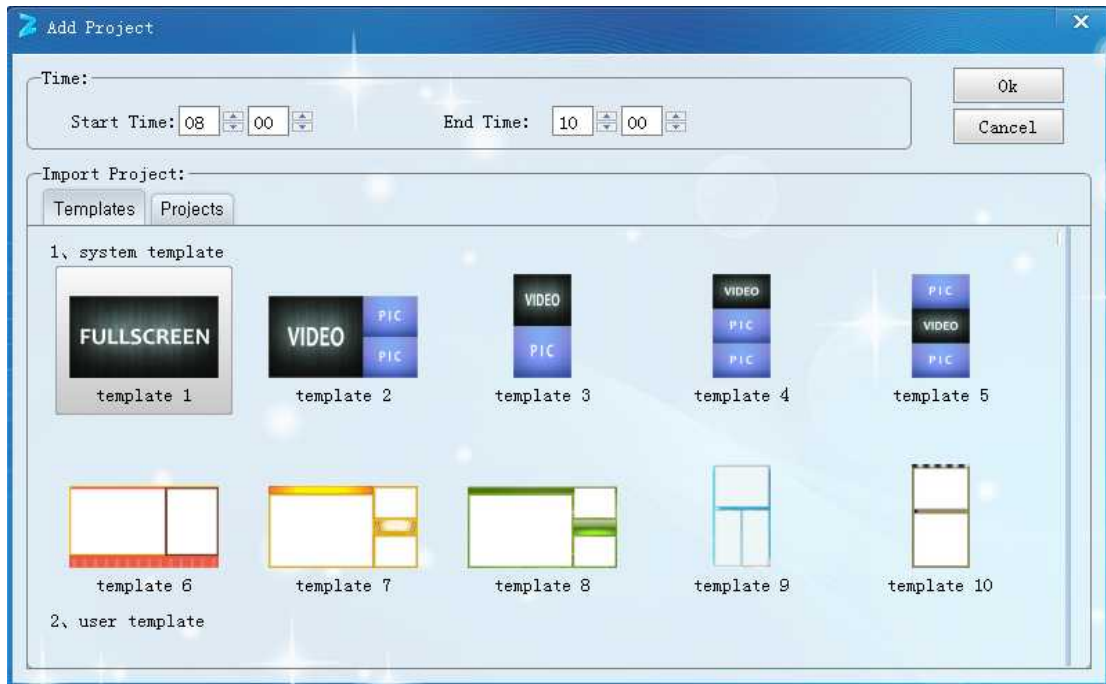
Add Project

Time:

Start Time: 08 00

End Time: 10 00

Ok

Cancel

Import Project:

Templates

Projects

1、system template

FULLSCREEN

template 1

VIDEO

PIC

PIC

template 2

VIDEO

PIC

template 3

VIDEO

PIC

PIC

template 4

PIC

VIDEO

PIC

template 5

template 6

template 7

template 8

template 9

template 10

2、user template